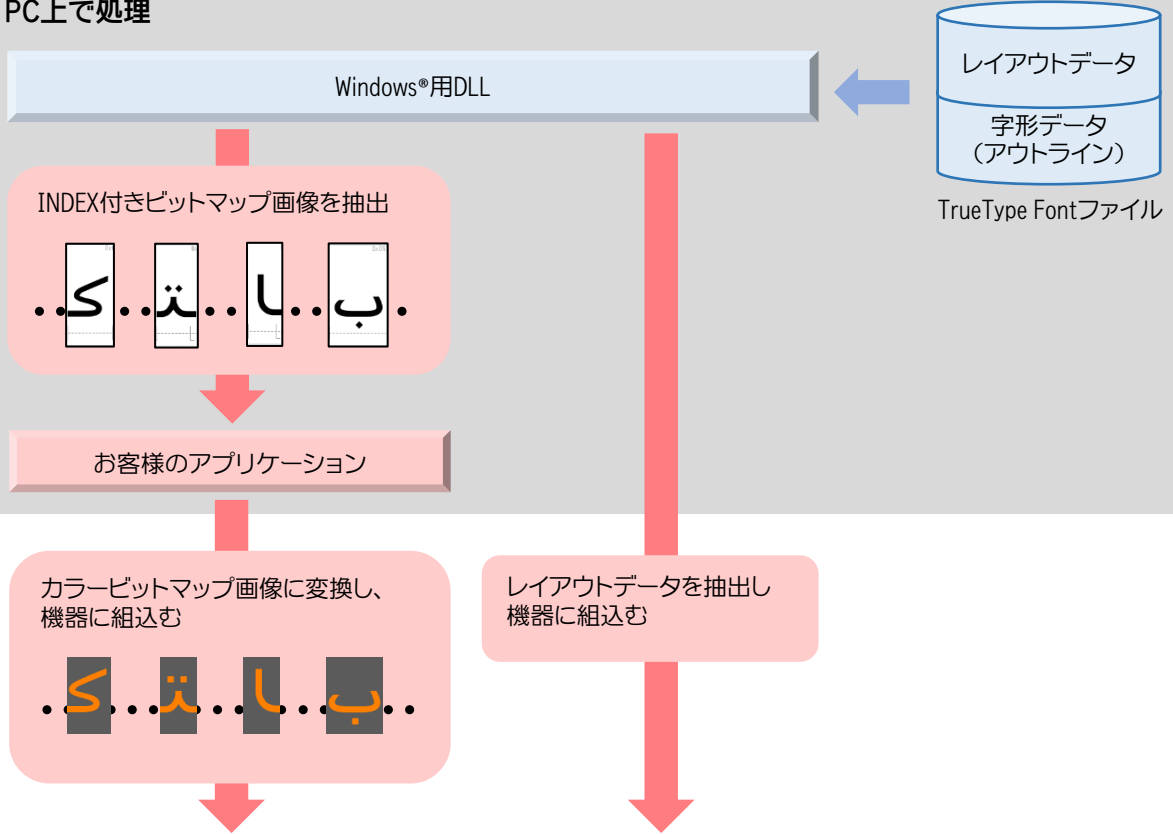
PC上で処理

Windows®用DLL

レイアウトデータ

字形データ
（アウトライン）

TrueType Fontファイル

INDEX付きビットマップ画像を抽出

..ک..ٽ..ا..ب..

お客様のアプリケーション

カラービットマップ画像に変換し、機器に組込む

..ک..ٽ..ا..ب..

レイアウトデータを抽出し機器に組込む